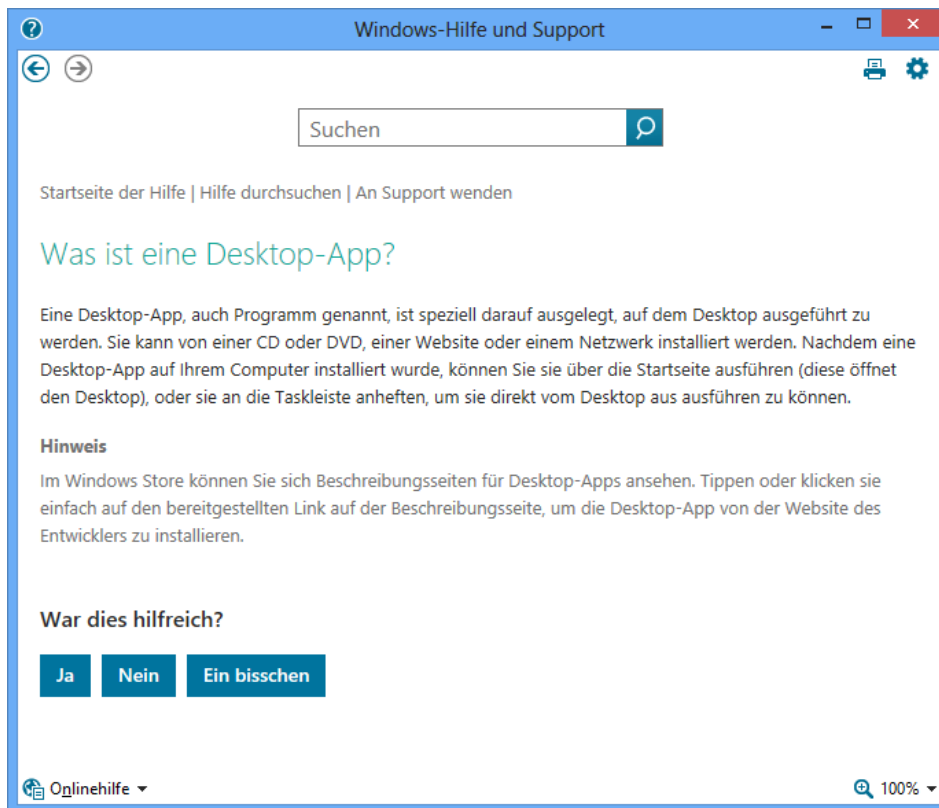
Windows-Hilfe und Support

Suchen

Startseite der Hilfe | Hilfe durchsuchen | An Support wenden

Was ist eine Desktop-App?

Eine Desktop-App, auch Programm genannt, ist speziell darauf ausgelegt, auf dem Desktop ausgeführt zu werden. Sie kann von einer CD oder DVD, einer Website oder einem Netzwerk installiert werden. Nachdem eine Desktop-App auf Ihrem Computer installiert wurde, können Sie sie über die Startseite ausführen (diese öffnet den Desktop), oder sie an die Taskleiste anheften, um sie direkt vom Desktop aus ausführen zu können.

Hinweis

Im Windows Store können Sie sich Beschreibungsseiten für Desktop-Apps ansehen. Tippen oder klicken sie einfach auf den bereitgestellten Link auf der Beschreibungsseite, um die Desktop-App von der Website des Entwicklers zu installieren.

War dies hilfreich?

Ja Nein Ein bisschen

Onlinehilfe

100%